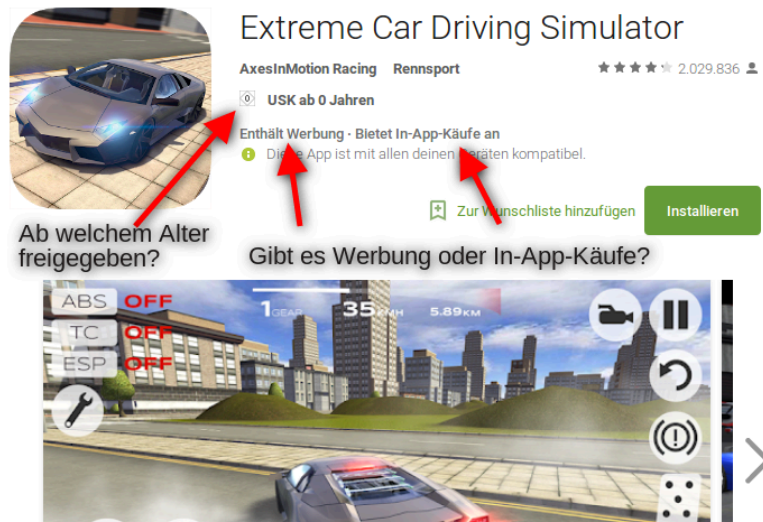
Extreme Car Driving Simulator

AxesInMotion Racing Rennsport

2.029.836

0 USK ab 0 Jahren

Enthält Werbung · Bietet In-App-Käufe an

Die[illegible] App ist mit allen deinen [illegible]räten kompatibel.

Zur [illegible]unschliste hinzufügen

Installieren

Ab welchem Alter freigegeben?

Gibt es Werbung oder In-App-Käufe?

ABS OFF
TC OFF
ESP OFF

1 GEAR
35 KMH
5.89 KM